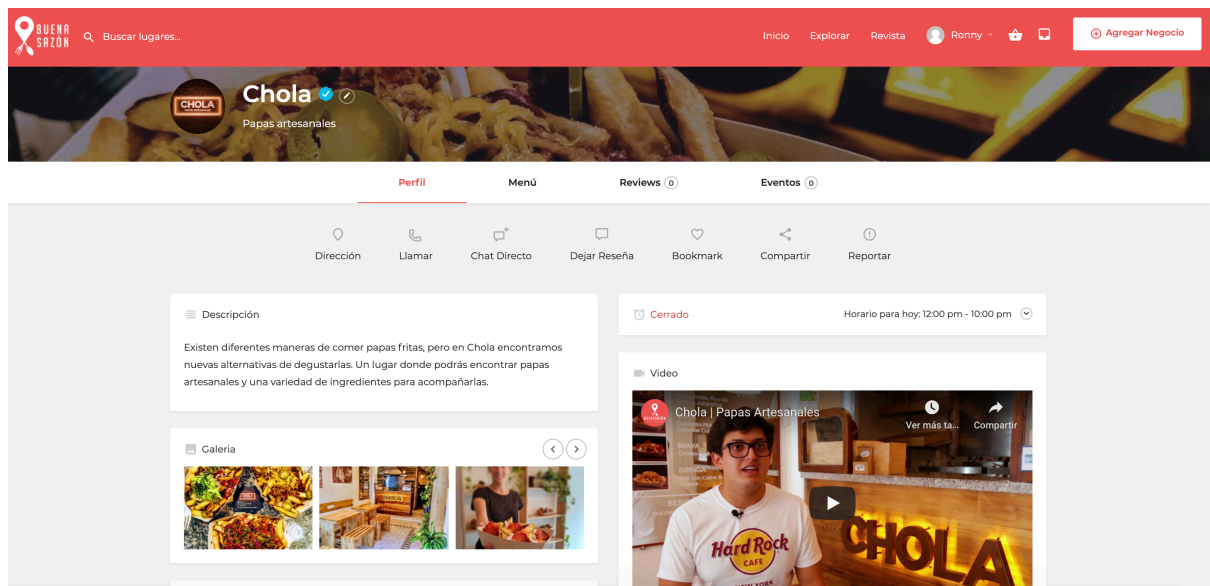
BUENA SAZÓN

Buscar lugares...

Inicio Explorar Revista Ronny

Agregar Negocio

CHOLA

Chola

Papas artesanales

Perfil Menú Reviews 0 Eventos 0

Dirección Llamar Chat Directo Dejar Reseña Bookmark Compartir Reportar

Descripción

Existen diferentes maneras de comer papas fritas, pero en Chola encontramos nuevas alternativas de degustarlas. Un lugar donde podrás encontrar papas artesanales y una variedad de ingredientes para acompañarlas.

Cerrado

Horario para hoy: 12:00 pm - 10:00 pm

Video

Chola | Papas Artesanales

Ver más ta... Compartir

Galeria

CHOLA

Hard Rock CAFE

NEW YORK

CHOLA